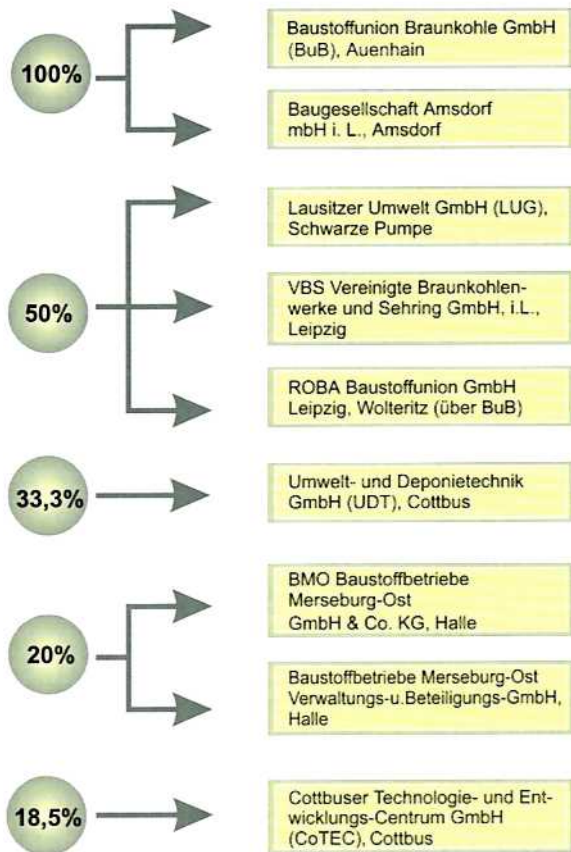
100%

Baustoffunion Braunkohle GmbH (BuB), Auenhain

Baugesellschaft Amsdorf mbH i. L., Amsdorf

50%

Lausitzer Umwelt GmbH (LUG), Schwarze Pumpe

VBS Vereinigte Braunkohlenwerke und Sehring GmbH, i.L., Leipzig

ROBA Baustoffunion GmbH Leipzig, Wolteritz (über BuB)

33,3%

Umwelt- und Deponietechnik GmbH (UDT), Cottbus

20%

BMO Baustoffbetriebe Merseburg-Ost GmbH & Co. KG, Halle

Baustoffbetriebe Merseburg-Ost Verwaltungs-u.Beteiligungs-GmbH, Halle

18,5%

Cottbuser Technologie- und Entwicklungs-Centrum GmbH (CoTEC), Cottbus